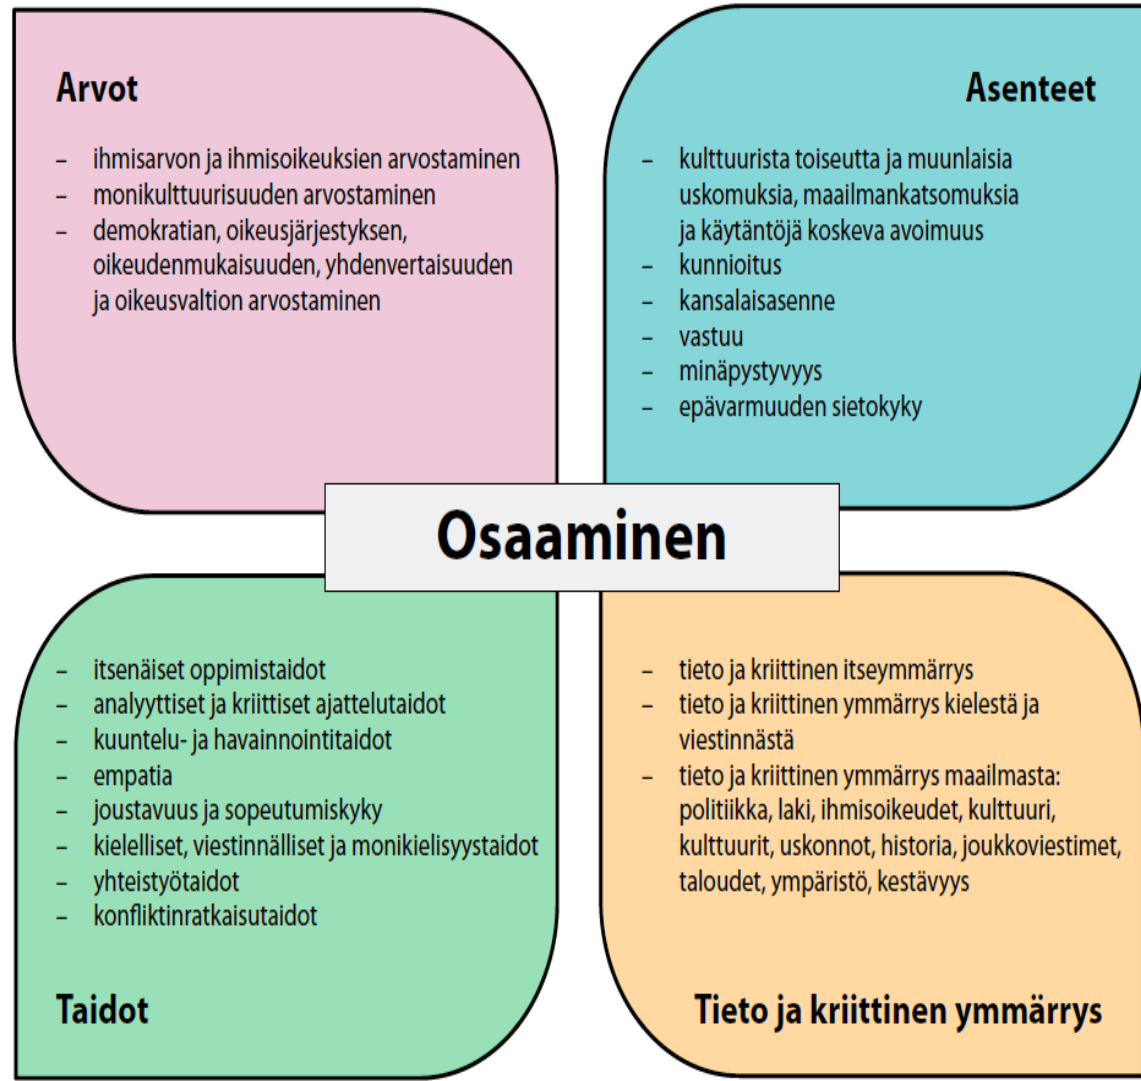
Arvot

– ihmisarvon ja ihmisoikeuksien arvostaminen
– monikulttuurisuuden arvostaminen
– demokratian, oikeusjärjestyksen, oikeudenmukaisuuden, yhdenvertaisuuden ja oikeusvaltion arvostaminen

Asenteet

– kulttuurista toiseutta ja muunlaisia uskomuksia, maailmankatsomuksia ja käytäntöjä koskeva avoimuus
– kunnioitus
– kansalaisasenne
– vastuu
– minäpystyvyys
– epävarmuuden sietokyky

Osaaminen

– itsenäiset oppimistaidot
– analyyttiset ja kriittiset ajattelutaidot
– kuuntelu- ja havainnointitaidot
– empatia
– joustavuus ja sopeutumiskyky
– kielelliset, viestinnälliset ja monikielisyystaidot
– yhteistyötaidot
– konfliktinratkaisutaidot

Taidot

– tieto ja kriittinen itseymmärrys
– tieto ja kriittinen ymmärrys kielestä ja viestinnästä
– tieto ja kriittinen ymmärrys maailmasta: politiikka, laki, ihmisoikeudet, kulttuuri, kulttuurit, uskonnot, historia, joukkoviestimet, taloudet, ympäristö, kestävyys

Tieto ja kriittinen ymmärrys